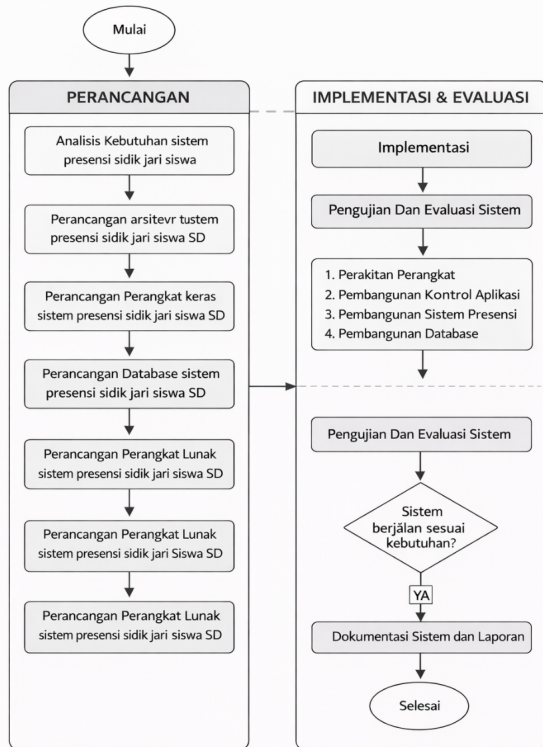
Mulai

PERANCANGAN

Analisis Kebutuhan sistem presensi sidik jari siswa

Perancangan arsitevr tustem presensi sidik jari siswa SD

Perancangan Perangkat keras sistem presensi sidik jari siswa SD

Perancangan Database sistem presensi sidik jari siswa SD

Perancangan Perangkat Lunak sistem presensi sidik jari siswa SD

Perancangan Perangkat Lunak sistem presensi sidik jari Siswa SD

Perancangan Perangkat Lunak sistem presensi sidik jari siswa SD

IMPLEMENTASI & EVALUASI

Implementasi

Pengujian Dan Evaluasi Sistem

1. Perakitan Perangkat
2. Pembangunan Kontrol Aplikasi
3. Pembangunan Sistem Presensi
4. Pembangunan Database

Pengujian Dan Evaluasi Sistem

Sistem berjalan sesuai kebutuhan?

YA

Dokumentasi Sistem dan Laporan

Selesai